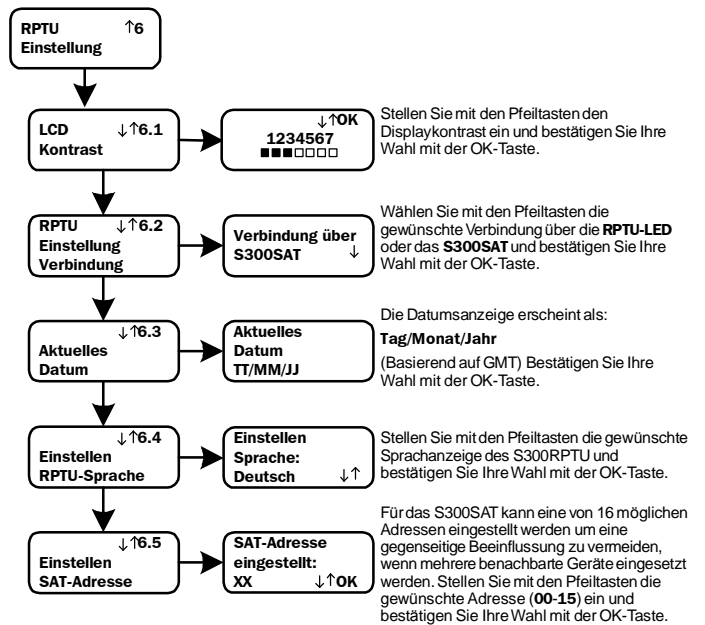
RPTU ↑6
Einstellung

LCD ↓↑6.1
Kontrast

↓↑OK
1234567
■■■□□□□

Stellen Sie mit den Pfeiltasten den Displaykontrast ein und bestätigen Sie Ihre Wahl mit der OK-Taste.

RPTU ↓↑6.2
Einstellung
Verbindung

Verbindung über
S300SAT ↓

Wählen Sie mit den Pfeiltasten die gewünschte Verbindung über die **RPTU-LED** oder das **S300SAT** und bestätigen Sie Ihre Wahl mit der OK-Taste.

↓↑6.3
Aktuelles
Datum

Aktuelles
Datum
TT/MM/JJ

Die Datumsanzeige erscheint als:

**Tag/Monat/Jahr**

(Basierend auf GMT) Bestätigen Sie Ihre Wahl mit der OK-Taste.

↓↑6.4
Einstellen
RPTU-Sprache

Einstellen
Sprache:
Deutsch ↓↑

Stellen Sie mit den Pfeiltasten die gewünschte Sprachanzeige des S300RPTU und bestätigen Sie Ihre Wahl mit der OK-Taste.

↓↑6.5
Einstellen
SAT-Adresse

SAT-Adresse
eingestellt:
XX ↓↑OK

Für das S300SAT kann eine von 16 möglichen Adressen eingestellt werden um eine gegenseitige Beeinflussung zu vermeiden, wenn mehrere benachbarte Geräte eingesetzt werden. Stellen Sie mit den Pfeiltasten die gewünschte Adresse (**00-15**) ein und bestätigen Sie Ihre Wahl mit der OK-Taste.